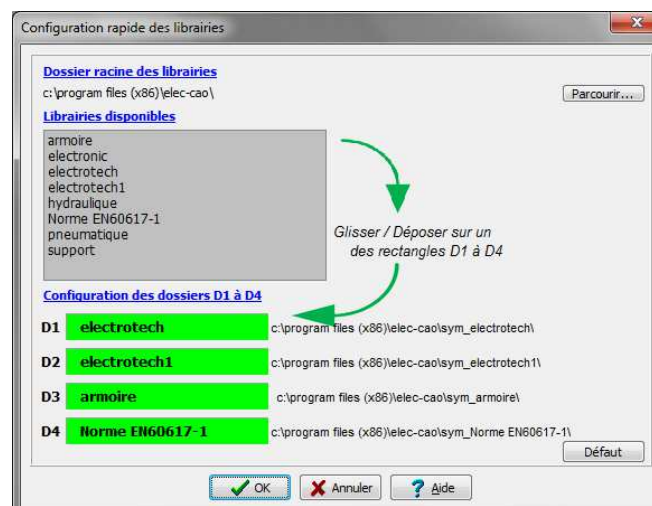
Configuration rapide des librairies

Dossier racine des librairies

c:\program files (x86)\elec-cao\

Parcourir...

Librairies disponibles

armoire
electronic
electrotech
electrotech1
hydraulique
Norme EN60617-1
pneumatique
support

Glisser / Déposer sur un des rectangles D1 à D4

Configuration des dossiers D1 à D4

D1 electrotech c:\program files (x86)\elec-cao\sym_electrotech\

D2 electrotech1 c:\program files (x86)\elec-cao\sym_electrotech1\

D3 armoire c:\program files (x86)\elec-cao\sym_armoire\

D4 Norme EN60617-1 c:\program files (x86)\elec-cao\sym_Norme EN60617-1\

Défaut

OK Annuler Aide